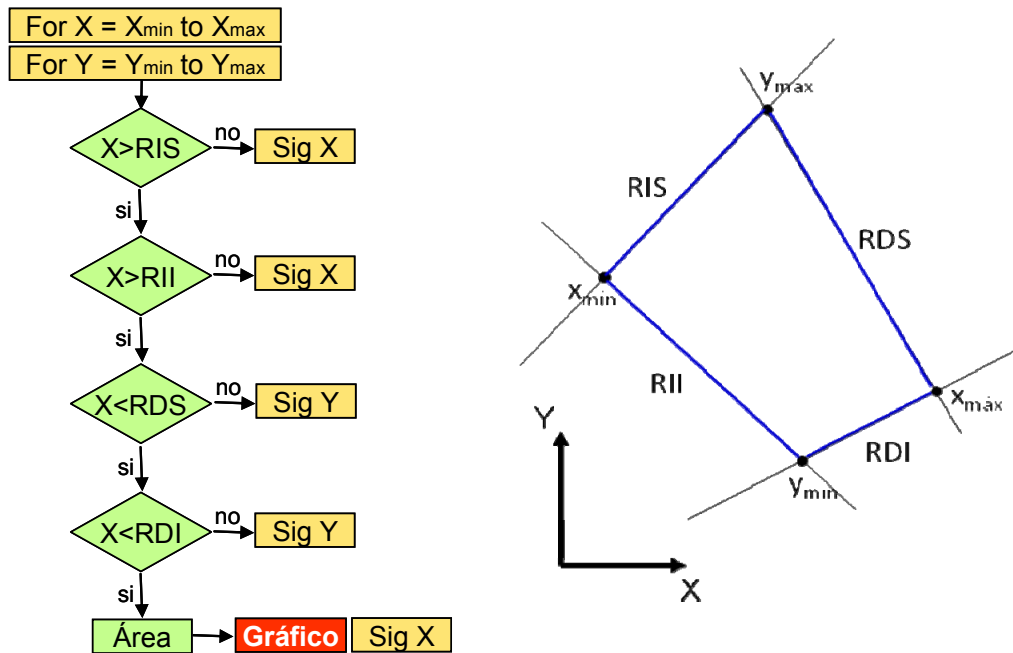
For X = $X_{min}$ to $X_{max}$

For Y = $Y_{min}$ to $Y_{max}$

X>RIS
no
Sig X
si

X>RII
no
Sig X
si

X<RDS
no
Sig Y
si

X<RDI
no
Sig Y
si

Área
Gráfico
Sig X

$y_{max}$
RIS
RDS
$x_{min}$
RII
$x_{max}$
Y
RDI
$y_{min}$
X